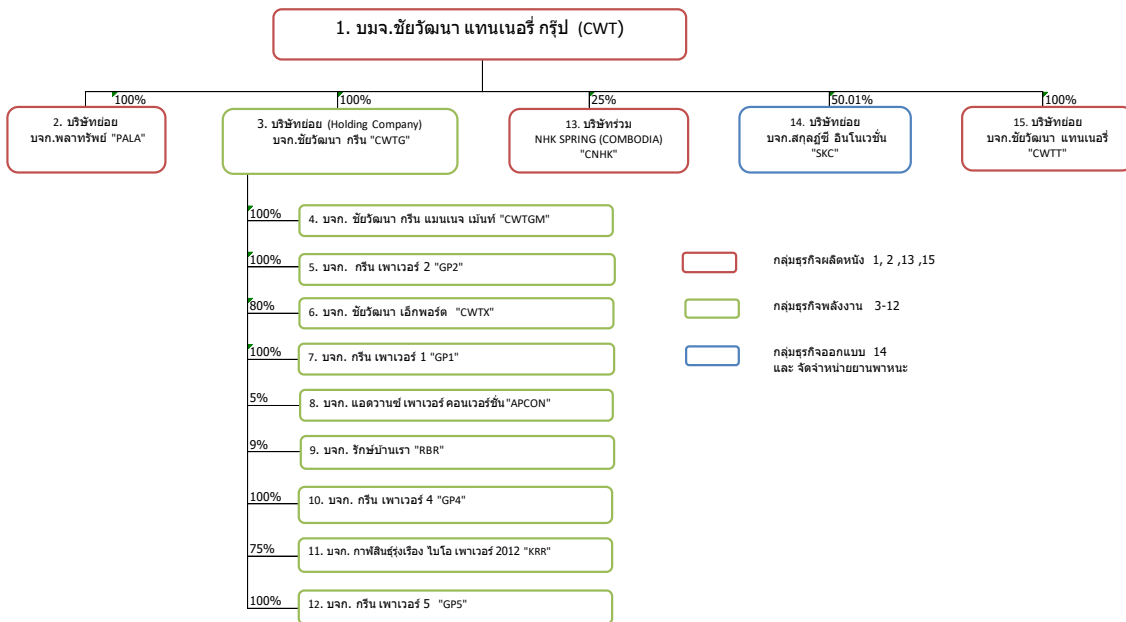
1. บมจ.ชัยวัฒนา แทนเนอรี่ กรุ๊ป (CWT)

100%
2. บริษัทย่อย
บจก.พลาทรัพย์ "PALA"

100%
3. บริษัทย่อย (Holding Company)
บจก.ชัยวัฒนา กรีน "CWTG"

25%
13. บริษัทร่วม
NHK SPRING (COMBODIA)
"CNHK"

50.01%
14. บริษัทย่อย
บจก.สกุลฎ์ซี อินโนเวชั่น
"SKC"

100%
15. บริษัทย่อย
บจก.ชัยวัฒนา แทนเนอรี่
"CWTT"

100% 4. บจก. ชัยวัฒนา กรีน แมนเนจ เม้นท์ "CWTGM"

100% 5. บจก. กรีน เพาเวอร์ 2 "GP2"

80% 6. บจก. ชัยวัฒนา เอ็กพอร์ต "CWTX"

100% 7. บจก. กรีน เพาเวอร์ 1 "GP1"

5% 8. บจก. แอดวานซ์ เพาเวอร์ คอนเวอร์ชั่น"APCON"

9% 9. บจก. รักษ์บ้านเรา "RBR"

100% 10. บจก. กรีน เพาเวอร์ 4 "GP4"

75% 11. บจก. กาฬสินธุ์รุ่งเรือง ไบโอ เพาเวอร์ 2012 "KRR"

100% 12. บจก. กรีน เพาเวอร์ 5 "GP5"

กลุ่มธุรกิจผลิตหนัง 1, 2 ,13 ,15

กลุ่มธุรกิจพลังงาน 3-12

กลุ่มธุรกิจออกแบบ 14
และ จัดจำหน่ายยานพาหนะ